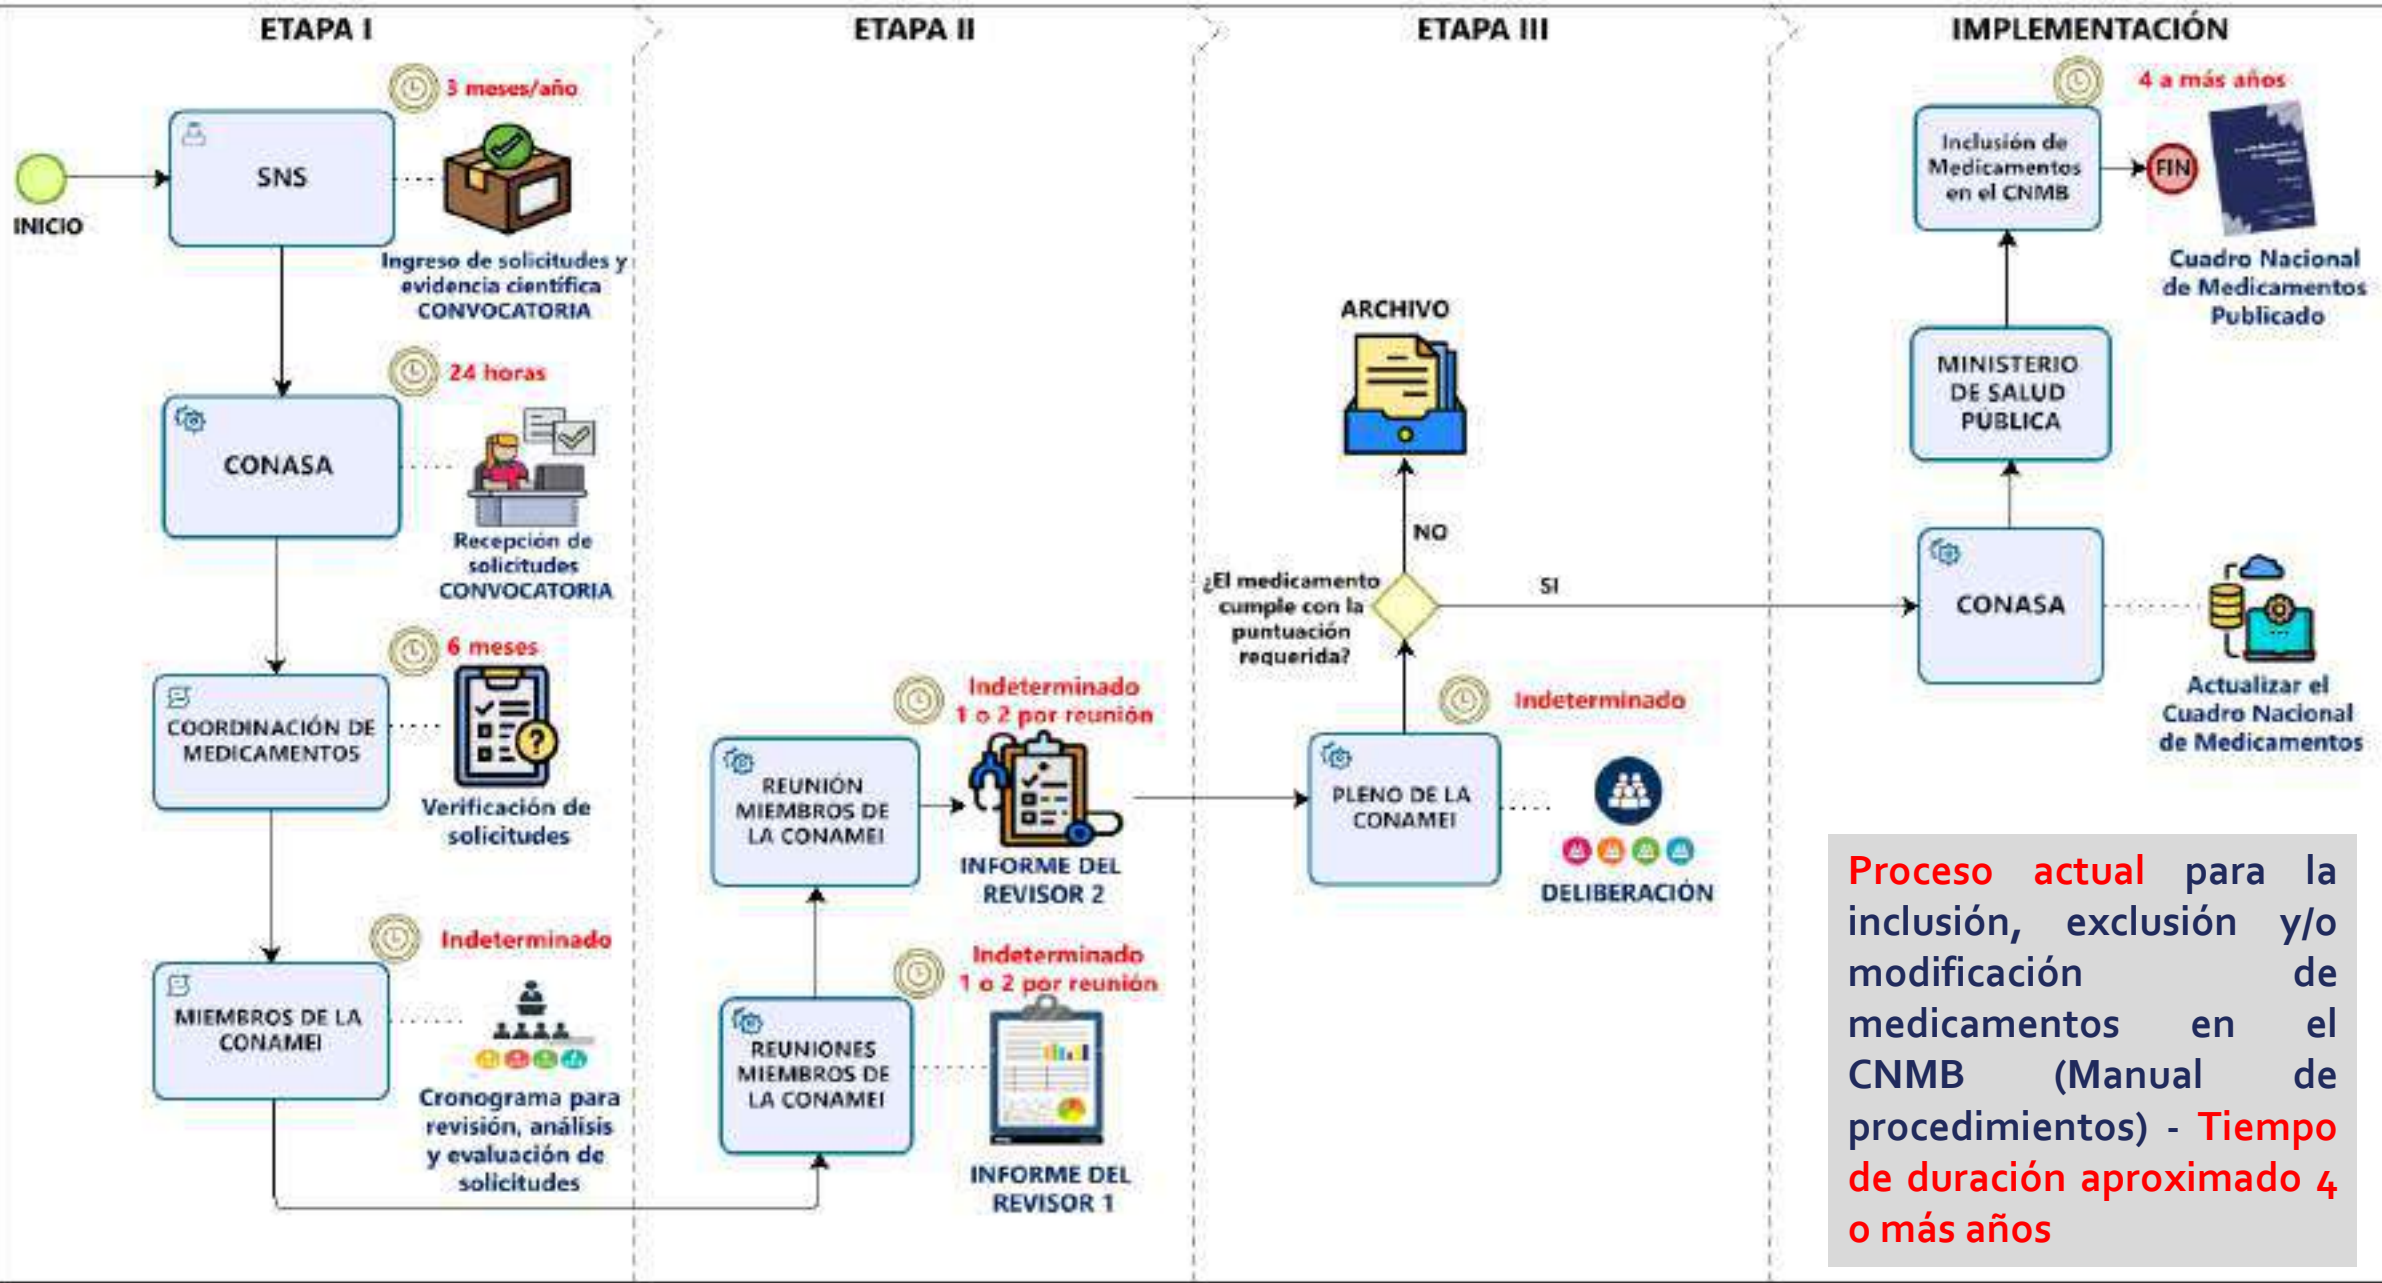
ETAPA I

ETAPA II

ETAPA III

IMPLEMENTACIÓN

INICIO

SNS

3 meses/año

Ingreso de solicitudes y evidencia científica CONVOCATORIA

CONASA

24 horas

Recepción de solicitudes CONVOCATORIA

COORDINACIÓN DE MEDICAMENTOS

6 meses

Verificación de solicitudes

MIEMBROS DE LA CONAMEI

Indeterminado

Cronograma para revisión, análisis y evaluación de solicitudes

REUNIÓN MIEMBROS DE LA CONAMEI

Indeterminado
1 o 2 por reunión

INFORME DEL REVISOR 2

REUNIONES MIEMBROS DE LA CONAMEI

Indeterminado
1 o 2 por reunión

INFORME DEL REVISOR 1

ARCHIVO

NO

¿El medicamento cumple con la puntuación requerida?

SI

PLENO DE LA CONAMEI

Indeterminado

DELIBERACIÓN

4 a más años

Inclusión de Medicamentos en el CNMB

FIN

Cuadro Nacional de Medicamentos Publicado

MINISTERIO DE SALUD PÚBLICA

CONASA

Actualizar el Cuadro Nacional de Medicamentos

Proceso actual para la inclusión, exclusión y/o modificación de medicamentos en el CNMB (Manual de procedimientos) - Tiempo de duración aproximado 4 o más años